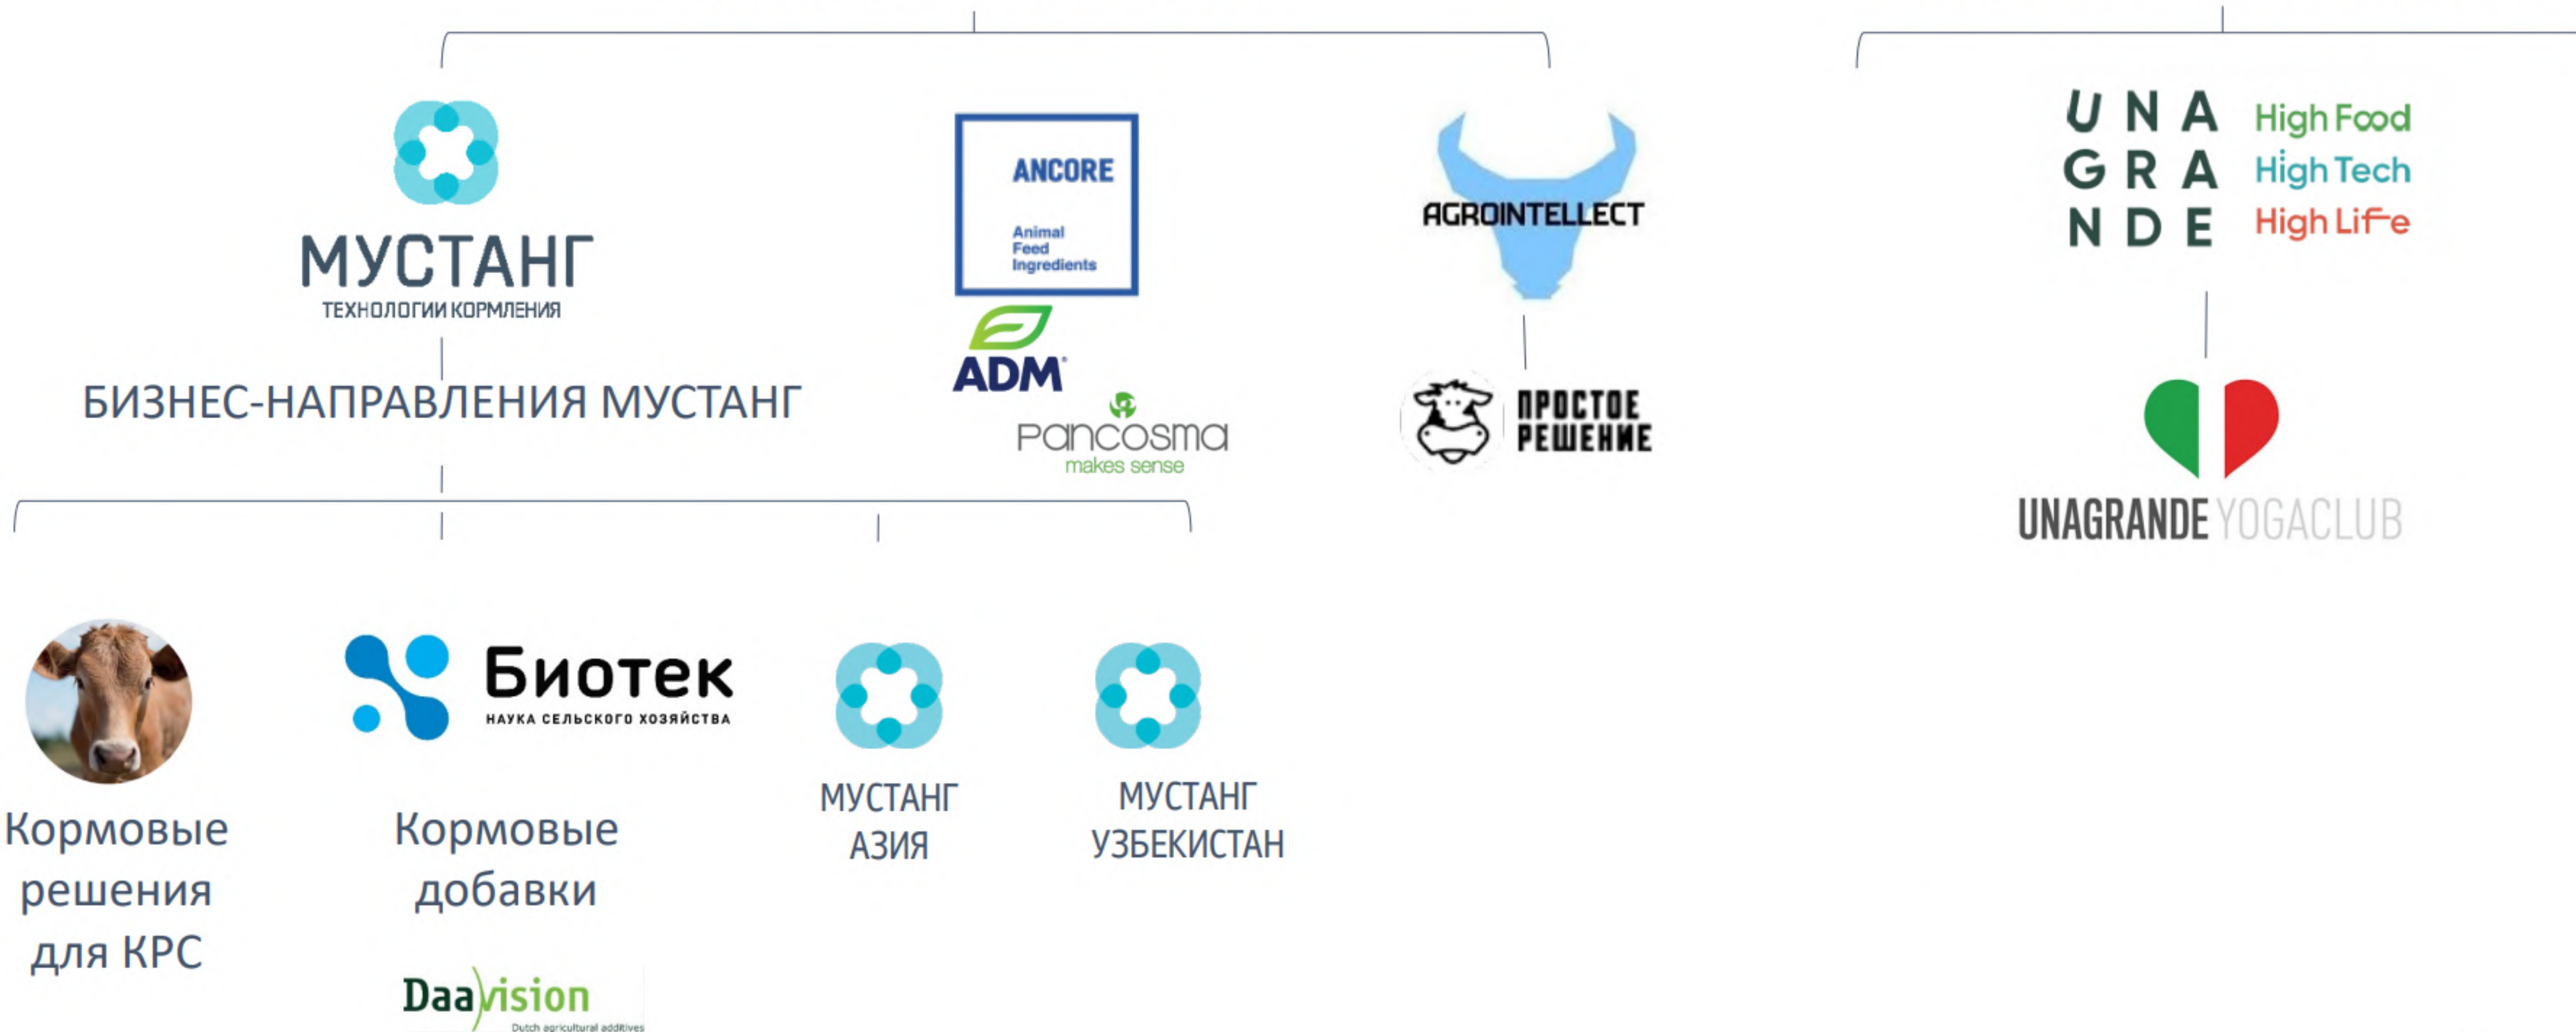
МУСТАНГ
ТЕХНОЛОГИИ КОРМЛЕНИЯ

БИЗНЕС-НАПРАВЛЕНИЯ МУСТАНГ

ANCORE
Animal Feed Ingredients

ADM

Pancosma
makes sense

AGROINTELLECT

ПРОСТОЕ РЕШЕНИЕ

U N A
G R A
N D E

High Food
High Tech
High Life

UNAGRANDE YOGACLUB

Кормовые решения для КРС

Биотек
НАУКА СЕЛЬСКОГО ХОЗЯЙСТВА

Кормовые добавки

Daavision
Dutch agricultural additives

МУСТАНГ АЗИЯ

МУСТАНГ УЗБЕКИСТАН